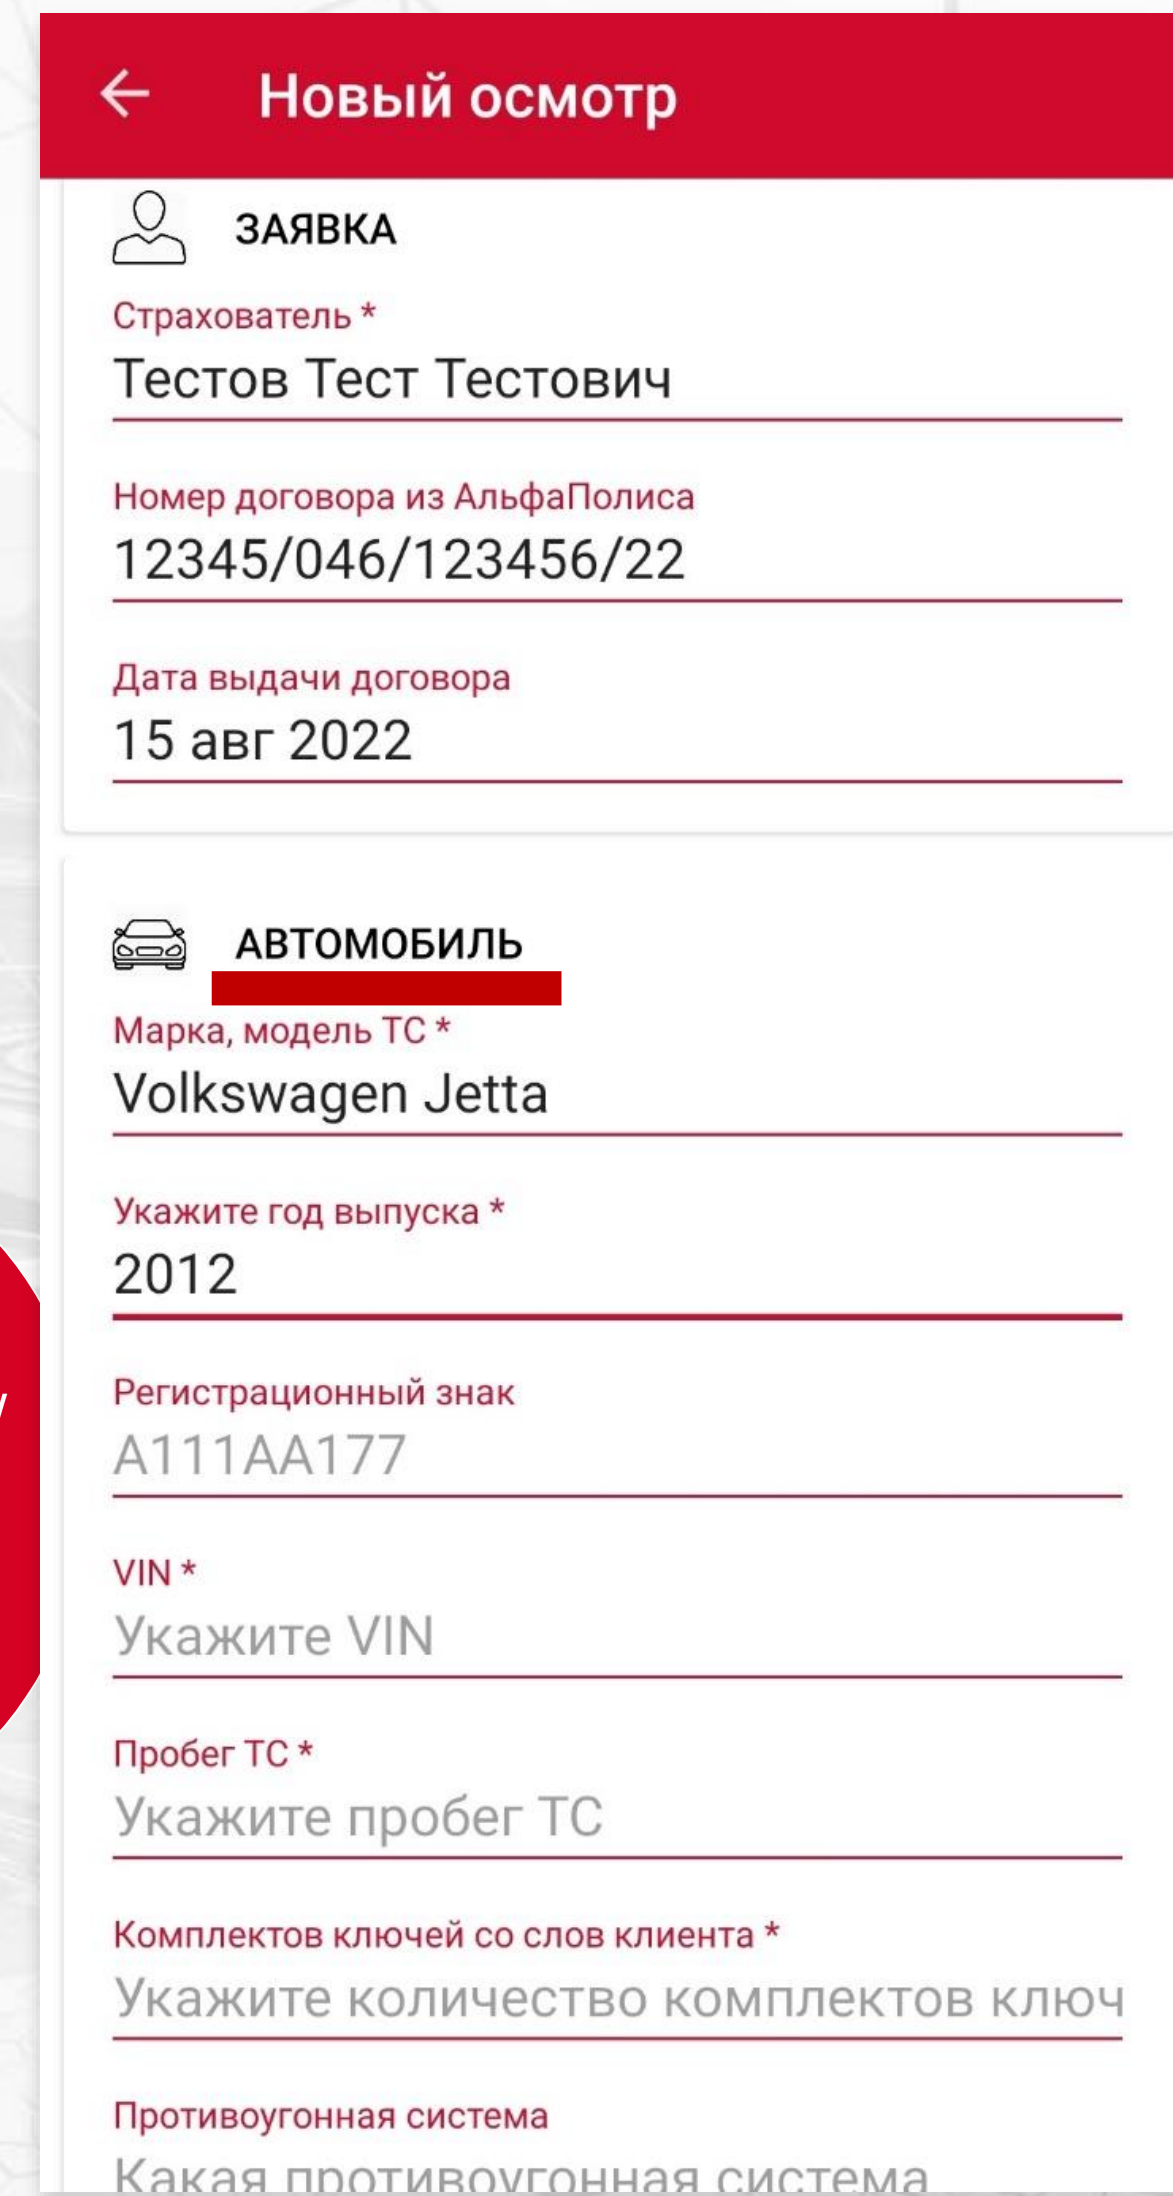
Новый осмотр

ЗАЯВКА

Страхователь *
Тестов Тест Тестович

Номер договора из АльфаПолиса
12345/046/123456/22

Дата выдачи договора
15 авг 2022

АВТОМОБИЛЬ

Марка, модель ТС *
Volkswagen Jetta

Укажите год выпуска *
2012

Регистрационный знак
А111АА177

VIN *
Укажите VIN

Пробег ТС *
Укажите пробег ТС

Комплектов ключей со слов клиента *
Укажите количество комплектов ключ

Противоугонная система
Какая противоугонная система